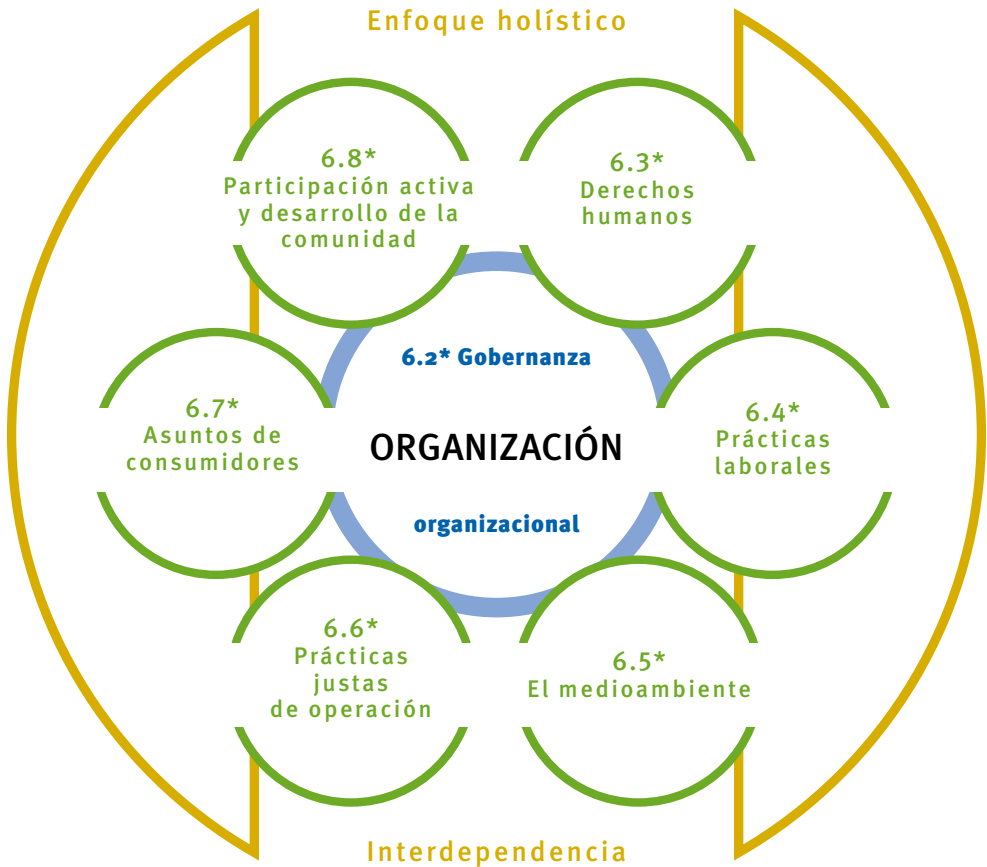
Enfoque holístico

6.8*
Participación activa y desarrollo de la comunidad

6.3*
Derechos humanos

6.2* Gobernanza

6.7*
Asuntos de consumidores

ORGANIZACIÓN

6.4*
Prácticas laborales

organizacional

6.6*
Prácticas justas de operación

6.5*
El medioambiente

Interdependencia